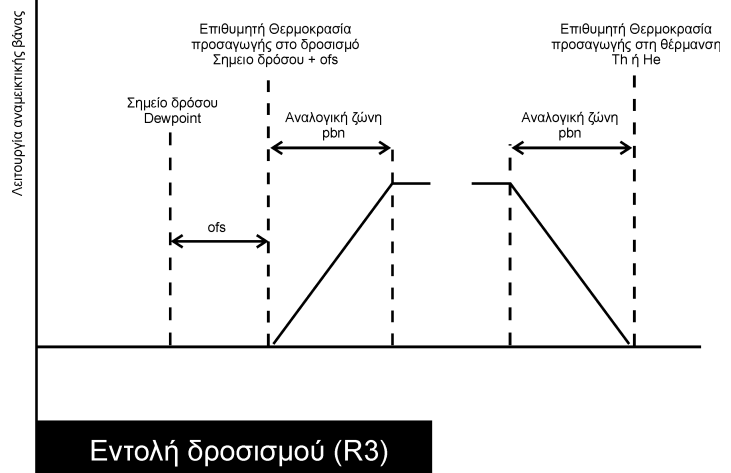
Λειτουργία αναμεικτικής βάνας

Επιθυμητή Θερμοκρασία προσαγωγής στο δροσισμό Σημείο δρόσου + ofs

Επιθυμητή Θερμοκρασία προσαγωγής στη θέρμανση Th ή He

Σημείο δρόσου Dewpoint

Αναλογική ζώνη pbn

Αναλογική ζώνη pbn

ofs

Εντολή δροσισμού (R3)